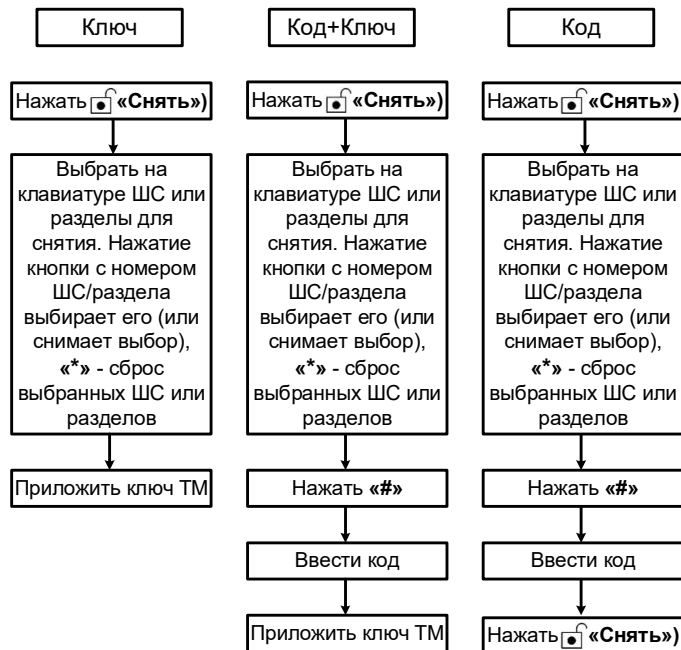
Ключ

Нажать «Снять»)

Выбрать на клавиатуре ШС или разделы для снятия. Нажатие кнопки с номером ШС/раздела выбирает его (или снимает выбор), «*» - сброс выбранных ШС или разделов

Приложить ключ ТМ

Код+Ключ

Нажать «Снять»)

Выбрать на клавиатуре ШС или разделы для снятия. Нажатие кнопки с номером ШС/раздела выбирает его (или снимает выбор), «*» - сброс выбранных ШС или разделов

Нажать «#»

Ввести код

Приложить ключ ТМ

Код

Нажать «Снять»)

Выбрать на клавиатуре ШС или разделы для снятия. Нажатие кнопки с номером ШС/раздела выбирает его (или снимает выбор), «*» - сброс выбранных ШС или разделов

Нажать «#»

Ввести код

Нажать «Снять»)